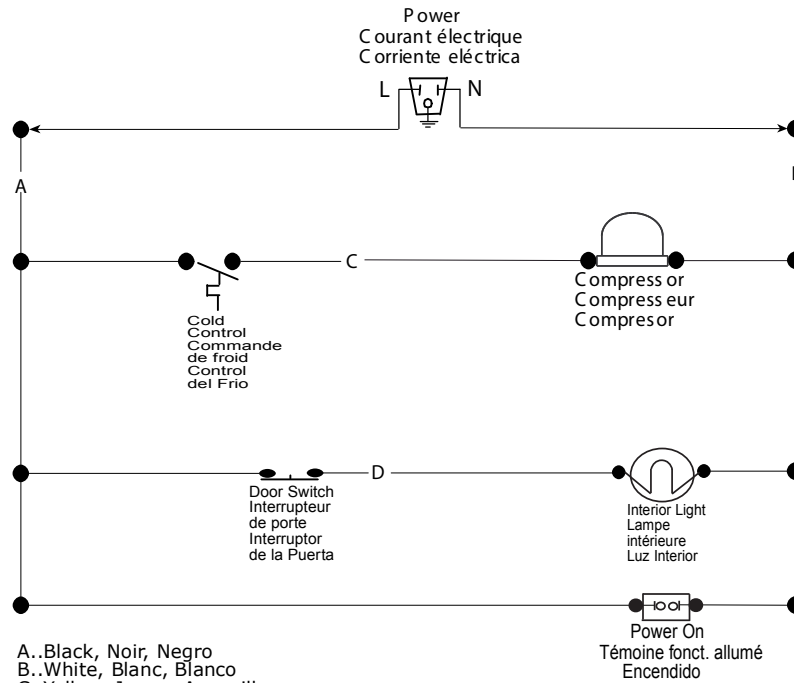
Power
Courant électrique
Corriente eléctrica

L

N

A

C

Compressor
Compresseur
Compresor

Cold Control
Commande de froid
Control del Frio

D

Door Switch
Interrupteur de porte
Interruptor de la Puerta

Interior Light
Lampe intérieure
Luz Interior

Power On
Témoine fonct. allumé
Encendido

A..Black, Noir, Negro
B..White, Blanc, Blanco
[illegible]